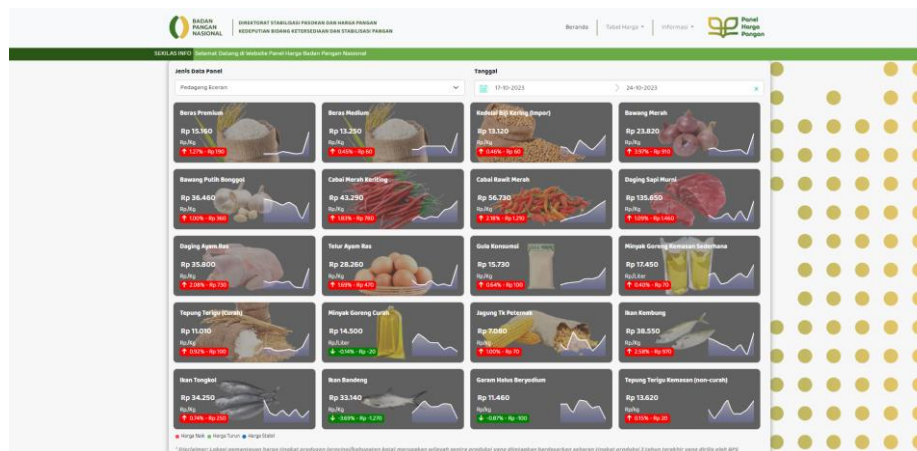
BADAN PANGAN NASIONAL | DIREKTORAT STABILISASI PASOKAN DAN HARGA PANGAN
KEDEPUTIAN BIDANG KETERSEDIAAN DAN STABILISASI PANGAN

Beranda | Tabel Harga ▾ | Informasi ▾ | Panel Harga Pangan

SEKILAS INFO Selamat Datang di Website Panel Harga Badan Pangan Nasional

Jenis Data Panel
Pedagang Eceran

Tanggal
17-10-2023 > 24-10-2023

Beras Premium
Rp 15.160
Rp/Kg
↑ 1.27% - Rp 190

Beras Medium
Rp 13.250
Rp/Kg
↑ 0.45% - Rp 60

Kedelai Biji Kering (Impor)
Rp 13.120
Rp/Kg
↑ 0.46% - Rp 60

Bawang Merah
Rp 23.820
Rp/Kg
↑ 3.97% - Rp 910

Bawang Putih Bonggol
Rp 36.460
Rp/Kg
↑ 1.00% - Rp 360

Cabai Merah Keriting
Rp 43.290
Rp/Kg
↑ 1.83% - Rp 780

Cabai Rawit Merah
Rp 56.730
Rp/Kg
↑ 2.18% - Rp 1.210

Daging Sapi Murni
Rp 135.650
Rp/Kg
↑ 1.09% - Rp 1.460

Daging Ayam Ras
Rp 35.800
Rp/Kg
↑ 2.08% - Rp 730

Telur Ayam Ras
Rp 28.260
Rp/Kg
↑ 1.69% - Rp 470

Gula Konsumsi
Rp 15.730
Rp/Kg
↑ 0.64% - Rp 100

Minyak Goreng Kemasan Sederhana
Rp 17.450
Rp/Liter
↑ 0.40% - Rp 70

Tepung Terigu (Curah)
Rp 11.010
Rp/Kg
↑ 0.92% - Rp 100

Minyak Goreng Curah
Rp 14.500
Rp/Liter
↓ -0.14% - Rp -20

Jagung Tk Peternak
Rp 7.060
Rp/Kg
↑ 1.00% - Rp 70

Ikan Kembung
Rp 38.550
Rp/Kg
↑ 2.58% - Rp 970

Ikan Tongkol
Rp 34.250
Rp/Kg
↑ 0.74% - Rp 250

Ikan Bandeng
Rp 33.140
Rp/Kg
↓ -3.69% - Rp -1.270

Garam Halus Beryodium
Rp 11.460
Rp/Kg
↓ -0.87% - Rp -100

Tepung Terigu Kemasan (non-curah)
Rp 13.620
Rp/Kg
↑ 0.15% - Rp 20

● Harga Naik ● Harga Turun ● Harga Stabil

* Disclaimer: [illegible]